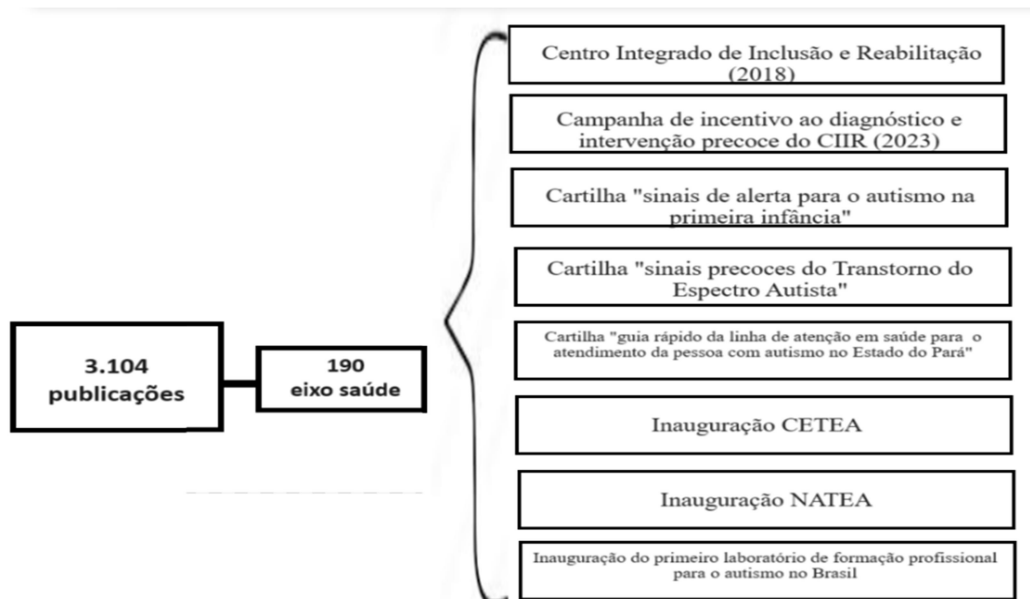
3.104 publicações

190 eixo saúde

Centro Integrado de Inclusão e Reabilitação (2018)

Campanha de incentivo ao diagnóstico e intervenção precoce do CIIR (2023)

Cartilha "sinais de alerta para o autismo na primeira infância"

Cartilha "sinais precoces do Transtorno do Espectro Autista"

Cartilha "guia rápido da linha de atenção em saúde para o atendimento da pessoa com autismo no Estado do Pará"

Inauguração CETEA

Inauguração NATEA

Inauguração do primeiro laboratório de formação profissional para o autismo no Brasil